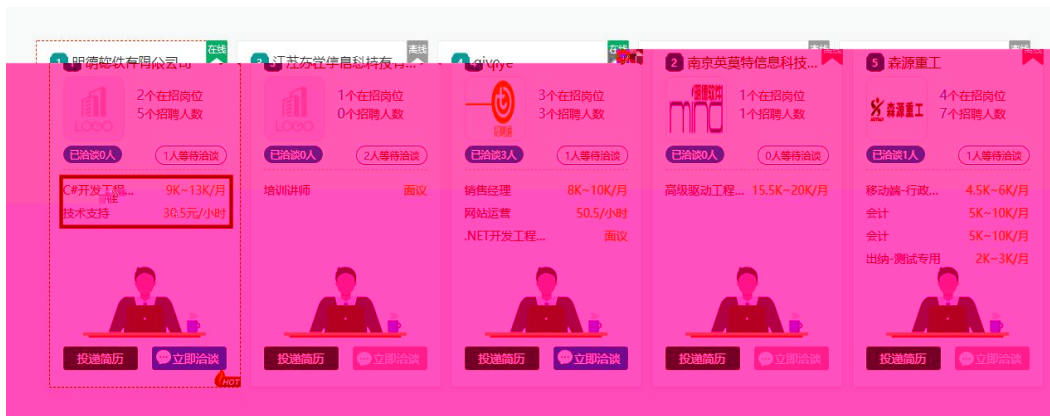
1 明德软件有限公司 在线
2个在招岗位
5个招聘人数
已洽谈0人 1人等待洽谈
C#开发工程... 9K~13K/月
技术支持 30.5元/小时
投递简历 立即洽谈
HOT

3 江苏东洋信息科技有... 离线
1个在招岗位
0个招聘人数
已洽谈0人 2人等待洽谈
培训讲师 面议
投递简历 立即洽谈

4 qiye 在线
3个在招岗位
3个招聘人数
已洽谈3人 1人等待洽谈
销售经理 8K~10K/月
网站运营 50.5/小时
.NET开发工程... 面议
投递简历 立即洽谈

2 南京英莫特信息科技... 离线
1个在招岗位
1个招聘人数
已洽谈0人 0人等待洽谈
高级驱动工程... 15.5K~20K/月
投递简历 立即洽谈

5 森源重工 离线
4个在招岗位
7个招聘人数
已洽谈1人 1人等待洽谈
移动端-行政... 4.5K~6K/月
会计 5K~10K/月
会计 5K~10K/月
出纳-测试专用 2K~3K/月
投递简历 立即洽谈